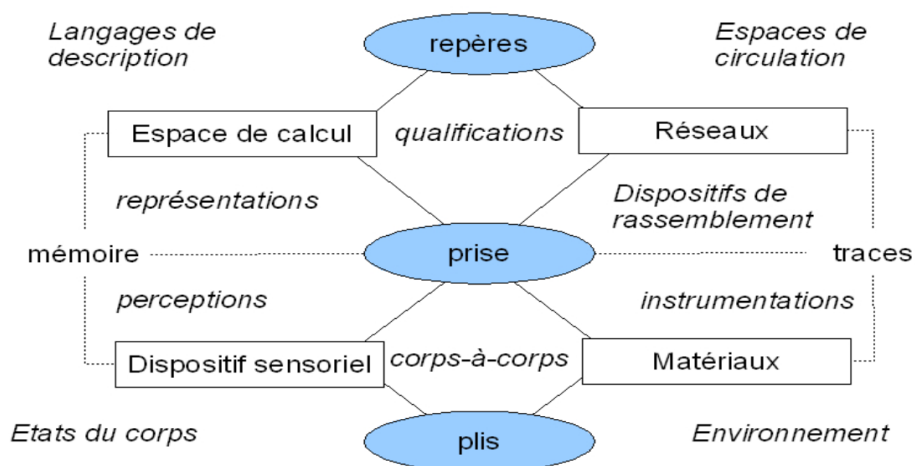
Langages de description

repères

Espaces de circulation

Espace de calcul

qualifications

Réseaux

représentations

Dispositifs de rassemblement

mémoire

prise

traces

perceptions

instrumentations

Dispositif sensoriel

corps-à-corps

Matériaux

Etats du corps

plis

Environnement